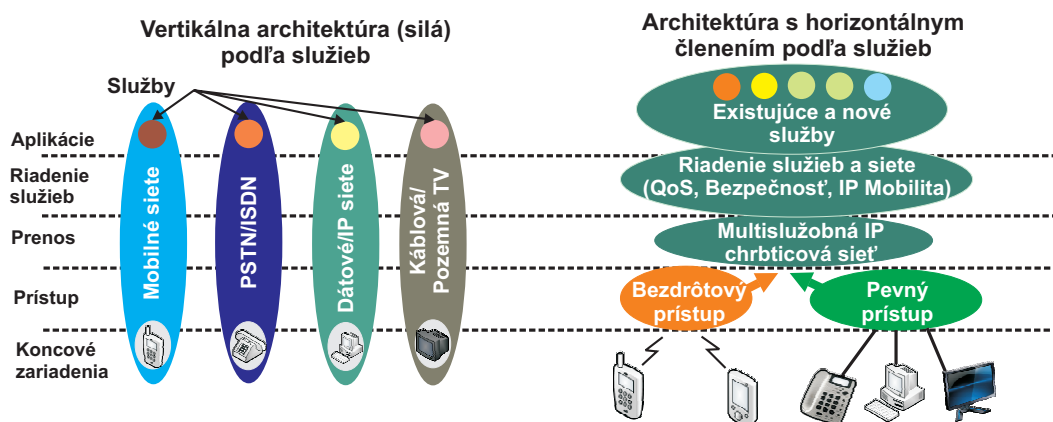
Vertikálna architektúra (silá) podľa služieb

Služby

Aplikácie

Riadenie služieb

Prenos

Prístup

Koncové zariadenia

Mobilné siete

PSTN/ISDN

Dátové/IP siete

Káblová/ Pozemná TV

Architektúra s horizontálnym členením podľa služieb

Existujúce a nové služby

Riadenie služieb a siete (QoS, Bezpečnosť, IP Mobilita)

Multislužobná IP chrbticová sieť

Bezdrôtový prístup

Pevný prístup